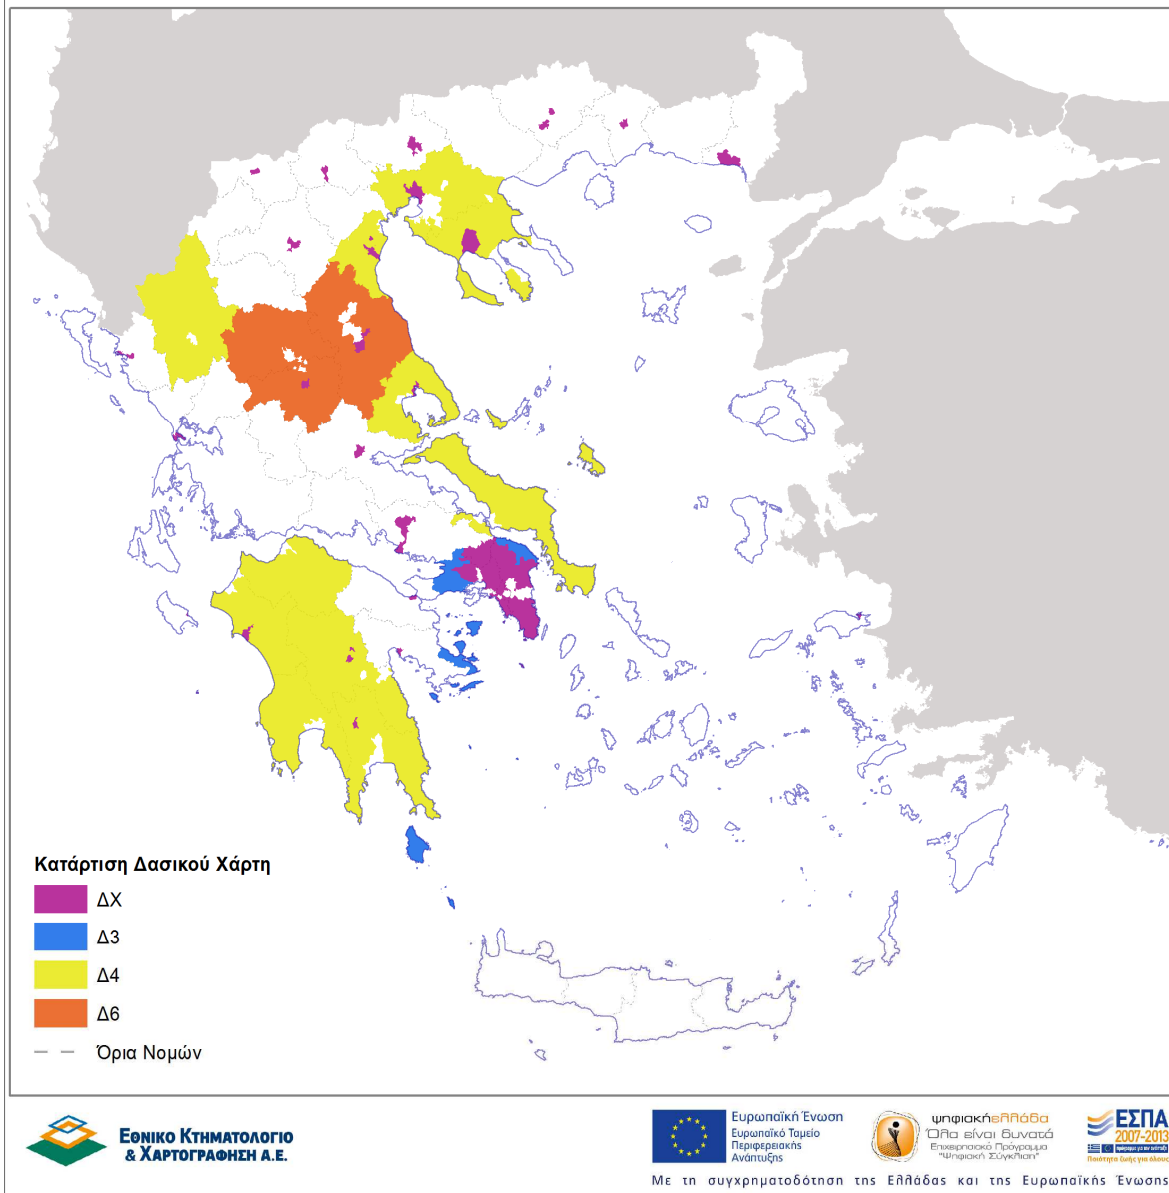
Κατάρτιση Δασικού Χάρτη

ΔΧ

Δ3

Δ4

Δ6

Όρια Νομών

Εθνικο Κτηματολογιο & Χαρτογραφηση Α.Ε.

Ευρωπαϊκή Ένωση
Ευρωπαϊκό Ταμείο Περιφερειακής Ανάπτυξης

ψηφιακήελλάδα
Όλα είναι δυνατά
Επιχειρησιακό Πρόγραμμα "Ψηφιακή Σύγκλιση"

ΕΣΠΑ 2007-2013
Ποιότητα ζωής για όλους

Με τη συγχρηματοδότηση της Ελλάδας και της Ευρωπαϊκής Ένωσης